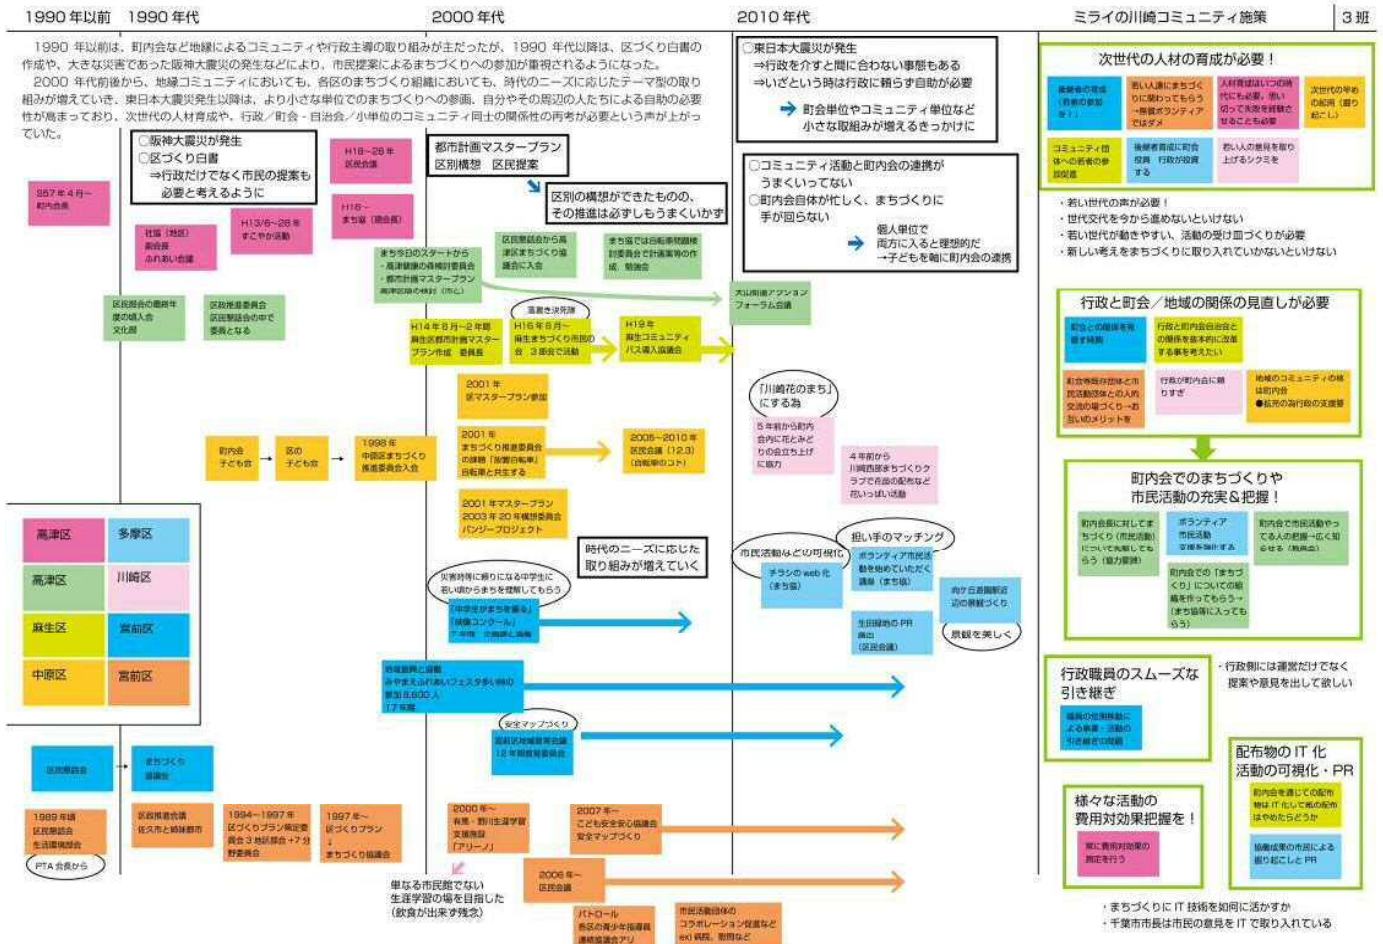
1990 年以前　1990 年代　2000 年代　2010 年代　ミライの川崎コミュニティ施策　3 班

1990 年以前は、町内会など地縁によるコミュニティや行政主導の取り組みが主だったが、1990 年代以降は、区づくり白書の作成や、大きな災害であった阪神大震災の発生などにより、市民提案によるまちづくりへの参加が重視されるようになった。
2000 年代前後から、地縁コミュニティにおいても、各区のまちづくり組織においても、時代のニーズに応じたテーマ型の取り組みが増えていき、東日本大震災発生以降は、より小さな単位でのまちづくりへの参画、自分やその周辺の人たちによる自助の必要性が高まっており、次世代の人材育成や、行政／町会・自治会／小単位のコミュニティ同士の関係性の再考が必要という声が上がっていた。

○阪神大震災が発生
○区づくり白書
⇒行政だけでなく市民の提案も必要と考えるように

都市計画マスタープラン
区別構想　区民提案

区別の構想ができたものの、その推進は必ずしもうまくいかず

○東日本大震災が発生
⇒行政を介すと間に合わない事態もある
⇒いざという時は行政に頼らず自助が必要
町会単位やコミュニティ単位など小さな取組みが増えるきっかけに

○コミュニティ活動と町内会の連携がうまくいってない
○町内会自体が忙しく、まちづくりに手が回らない
個人単位で両方に入ると理想的だ
→子どもを軸に町内会の連携

H18~26 年 区民会議
S57 年 4 月~ 町内会
H16~ まち塾（勉強会）
H13/6~26 年 すこやか活動
社協（地区）副会長 ふれあい会議
まち今日のスタートから・高津健康の森検討委員会・都市計画マスタープラン
区民懇話会から高津区まちづくり協議会に入会
まち塾では自転車問題検討委員会で計画案等の作成　勉強会
区民懇話会の最終年度の加入会 文化部
区民推進委員会 区民懇話会の中で委員となる
大山街道アクションフォーラム会議
H14 年 8 月~2 年間 麻生区都市計画マスタープラン作成　委員長
H16 年 8 月~ 麻生まちづくり市民の会 3 部会で活動
H19 年 麻生コミュニティバス導入協議会
2001 年 区マスタープラン参加
「川崎花のまち」にする為
5 年前から町内会内に花とみどりの会立ち上げに協力
4 年前から 川崎西部まちづくりクラブで花の配布など花いっぱい活動
町内会 子ども会 → 区の 子ども会 → 1998 年 中原区まちづくり推進委員会入会
2001 年 まちづくり推進委員会の課題「放置自転車」自転車と共生する
2005~2010 年 区民会議（1,2,3）（自転車のコト）
2001 年マスタープラン 2003 年 20 年構想委員会 パンジープロジェクト
時代のニーズに応じた取り組みが増えていく
災害時等に頼りになる中学生に若い頃からまちを理解してもらう
「中学生がまちを審る」「検索コンクール」
市民活動などの可視化
担い手のマッチング
チラシの web 化（まち塾）
ボランティア市民活動を始めていただく講座（まち塾）
向ケ丘遊園駅近辺の景観づくり
生田緑地の PR 強化（区民会議）
景観を美しく
地域振興と連携 みやまえふれあいフェスタ参加 参加 8,600 人 17 年間
安全マップづくり
宮前区地域教育会議 12 年間教育委員会
区民懇談会 → まちづくり協議会
1989 年頃 区民懇話会 生活環境部会
PTA 会長から
区民推進会議 佐久市と姉妹都市
1994~1997 年 区づくりプラン策定委員会 3 地区部会 +7 分野委員会
1997 年~ 区づくりプラン ↓ まちづくり協議会
2000 年~ 有馬・野川生涯学習支援施設「アリーノ」
2007 年~ こども安全安心協議会 安全マップづくり
2006 年~ 区民会議
単なる市民館でない生涯学習の場を目指した（飲食が出来ず残念）
パトロール 各区の青少年指導員連絡協議会アリ
市民活動団体のコラボレーション促進など ex) 病院、動物など

| 高津区 | 多摩区 |
|---|---|
| 高津区 | 川崎区 |
| 麻生区 | 宮前区 |
| 中原区 | 宮前区 |

次世代の人材の育成が必要！
後継者の育成（若者の参加を！）
若い人達にまちづくりに関わってもらう→奉仕ボランティアではダメ
人材育成はいつの時代にも必要。若い頃って失敗を経験させることも必要
次世代の早めの起用（盛り起こし）
コミュニティ団体への若者の参加促進
後継者育成に町会役員　行政が投資する
若い人の意見を取り上げるシクミを
・若い世代の声が必要！
・世代交代を今から進めないといけない
・若い世代が動きやすい、活動の受け皿づくりが必要
・新しい考えをまちづくりに取り入れていかないといけない

行政と町会／地域の関係の見直しが必要
町会との関係を見直す時期
行政と町内会自治会との関係を抜本的に改善する事を考えたい
町会等既存団体と市民活動団体との人的交流の場づくり→お互いのメリットを
行政が町内会に頼りすぎ
地域のコミュニティの核は町内会 ●転売の当行政の支援要

町内会でのまちづくりや市民活動の充実＆把握！
町内会長に対してまちづくり（市民活動）についても知してもらう（協力要請）
ボランティア市民活動　支援を強化する
町内会で市民活動やってる人の把握→広く知らせる（発信広）
町内会での「まちづくり」についての組織を作ってもらう→（まち協等に入ってもらう）

行政職員のスムーズな引き継ぎ
職員の定期異動による事業・活動の引き継ぎの問題
・行政側には運営だけでなく提案や意見を出して欲しい

様々な活動の費用対効果把握を！
常に費用対効果の測定を行う

配布物の IT 化 活動の可視化・PR
町内会を通じての配布物は IT 化して紙の配布はやめたらどうか
協働成果の市民による掘り起こし PR

・まちづくりに IT 技術を如何に活かすか
・千葉市市長は市民の意見を IT で取り入れている